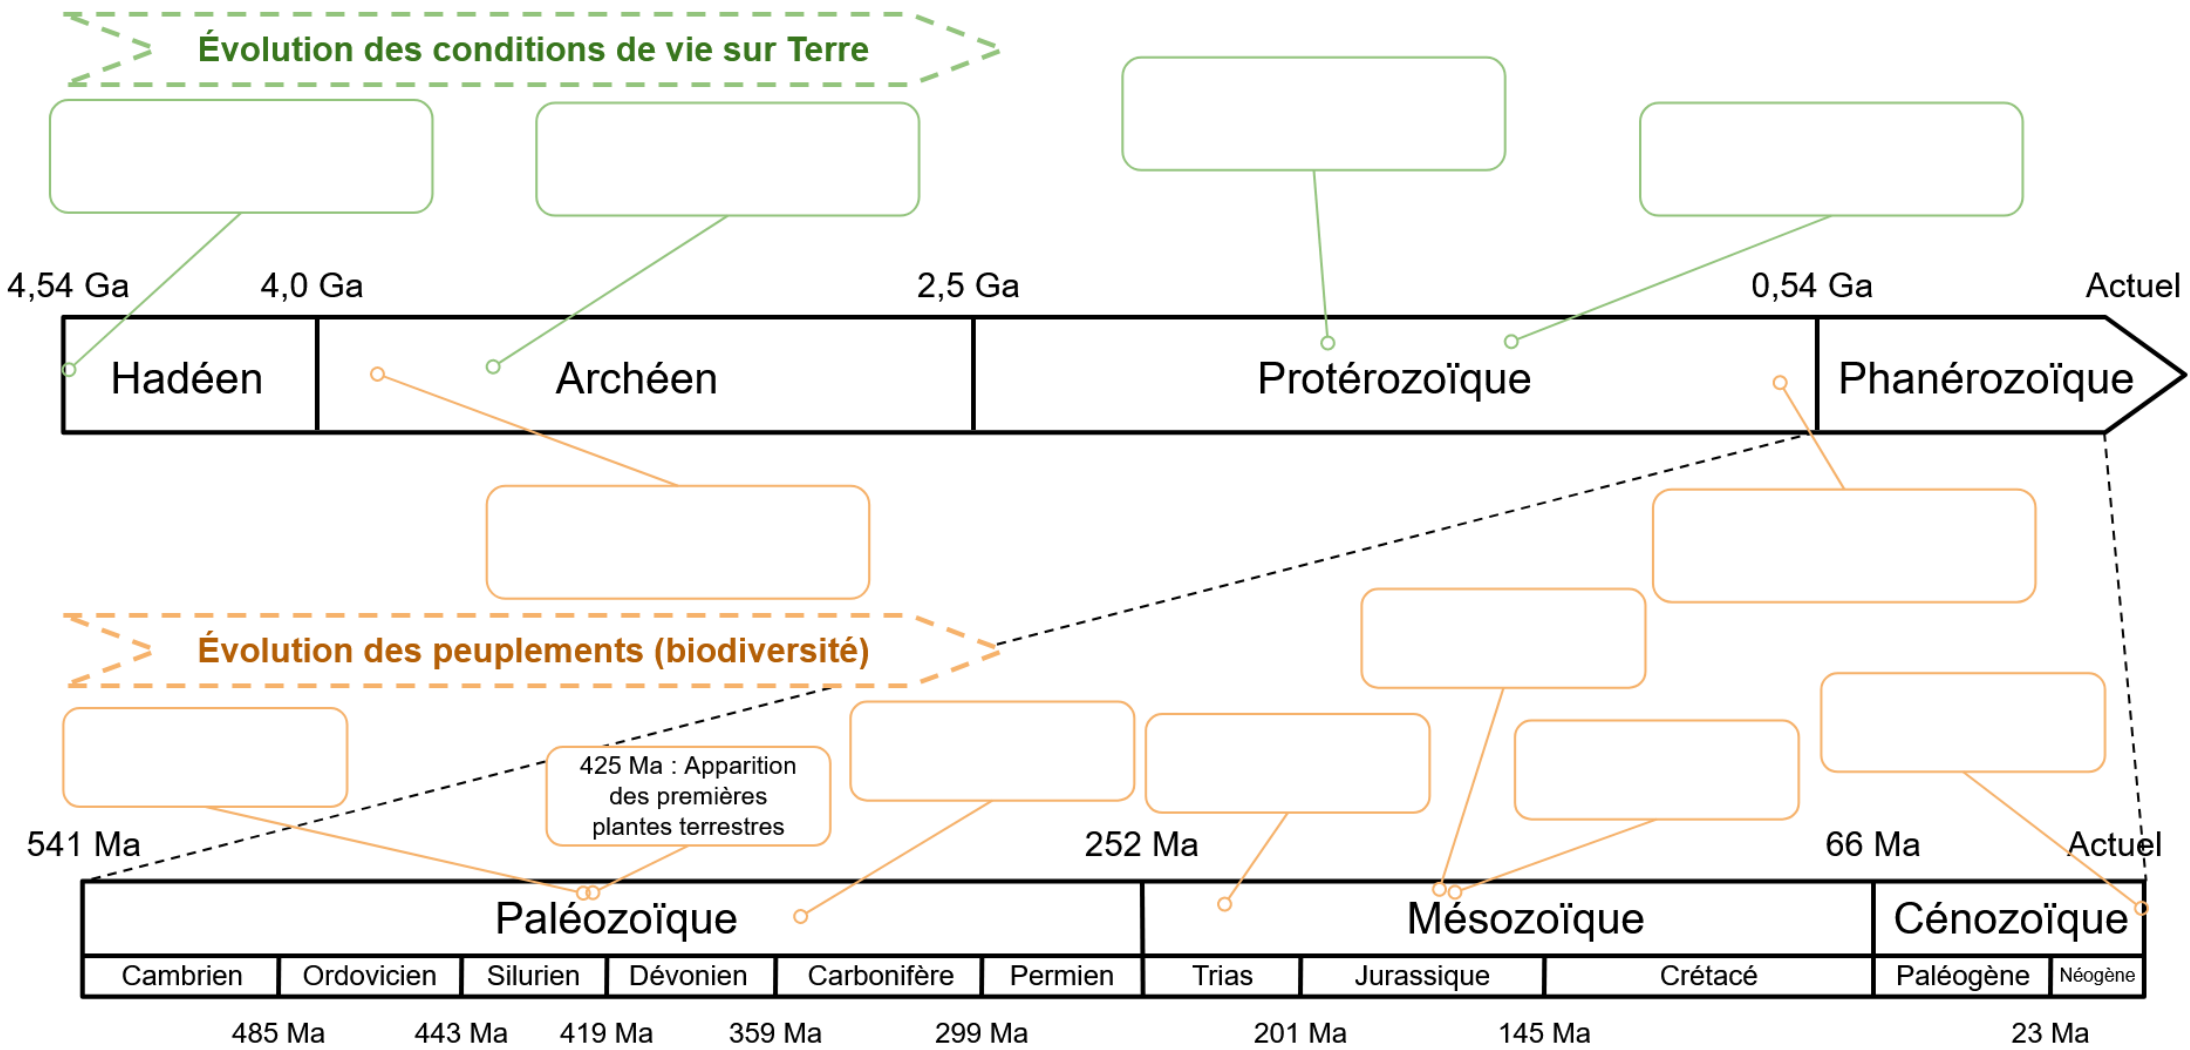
Évolution des conditions de vie sur Terre

4,54 Ga
4,0 Ga
2,5 Ga
0,54 Ga
Actuel

Hadéen
Archéen
Protérozoïque
Phanérozoïque

Évolution des peuplements (biodiversité)

425 Ma : Apparition des premières plantes terrestres

541 Ma
252 Ma
66 Ma
Actuel

Paléozoïque
Mésozoïque
Cénozoïque

| Cambrien | Ordovicien | Silurien | Dévonien | Carbonifère | Permien | Trias | Jurassique | Crétacé | Paléogène | Néogène |
|---|---|---|---|---|---|---|---|---|---|---|

485 Ma
443 Ma
419 Ma
359 Ma
299 Ma
201 Ma
145 Ma
23 Ma